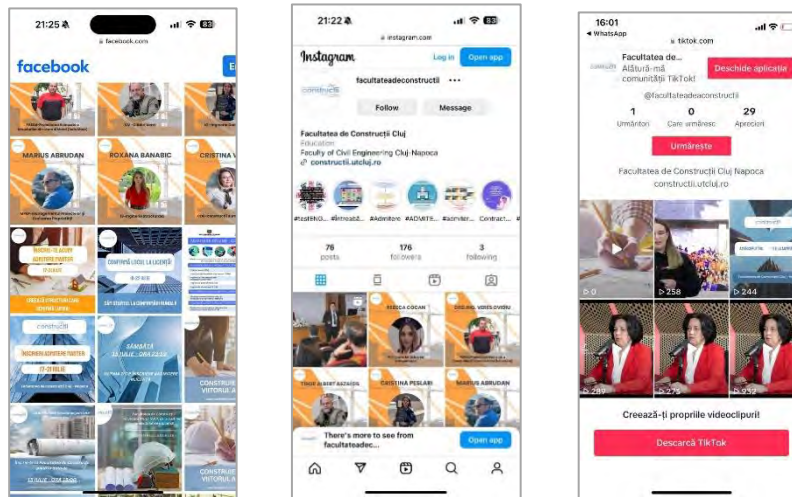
21:25
facebook.com
facebook
MARIUS ABRUDAN
ROXANA BANABIC
CRISTINA V
ÎNSCRIERI ADMITERE TOAMNA
CONFERINȚĂ LOCALĂ LA LICENȚĂ
constructii
ÎNSCRIERI ADMITERE TOAMNA
SÂMBĂTĂ
CONSTRUIE VIITORUL A

21:22
instagram.com
Instagram
Log in
Open app
facultateadeconstructii
Follow
Message
Facultatea de Construcții Cluj
Education
Faculty of Civil Engineering Cluj-Napoca
constructii.utcluj.ro
#testENO...
#Întreabă...
#Admitere
#ADMITE...
#admiter...
Contract...
76
posts
176
followers
3
following
FELICIA COCIAN
MARIUS ABRUDAN
CRISTINA PESLARI
MARIUS ABRUDAN
There's more to see from facultateadec...
Open app

16:01
◂ WhatsApp
tiktok.com
Facultatea de...
Alătură-mă comunității TikTok!
Deschide aplicația
@facultateadeconstructii
1
Urmăriți
0
Care urmăresc
29
Aprecieri
Urmărește
Facultatea de Construcții Cluj Napoca
constructii.utcluj.ro
▷ 0
▷ 258
▷ 244
▷ 287
▷ 275
▷ 932
Creează-ți propriile videoclipuri!
Descarcă TikTok